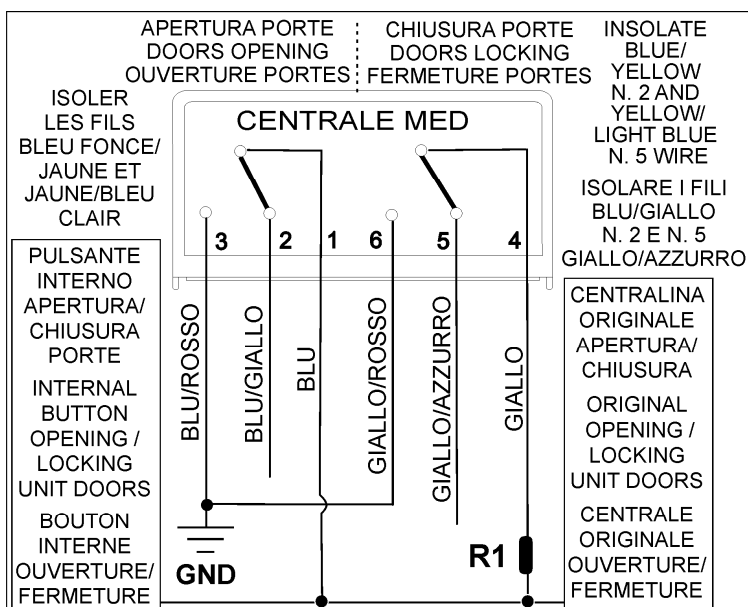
APERTURA PORTE
DOORS OPENING
OUVERTURE PORTES

CHIUSURA PORTE
DOORS LOCKING
FERMETURE PORTES

INSOLATE BLUE/ YELLOW N. 2 AND YELLOW/ LIGHT BLUE N. 5 WIRE

ISOLER LES FILS BLEU FONCE/ JAUNE ET JAUNE/BLEU CLAIR

CENTRALE MED

ISOLARE I FILI BLU/GIALLO N. 2 E N. 5 GIALLO/AZZURRO

3 2 1 6 5 4

PULSANTE INTERNO APERTURA/ CHIUSURA PORTE

INTERNAL BUTTON OPENING / LOCKING UNIT DOORS

BOUTON INTERNE OUVERTURE/ FERMETURE

BLU/ROSSO

BLU/GIALLO

BLU

GIALLO/ROSSO

GIALLO/AZZURRO

GIALLO

CENTRALINA ORIGINALE APERTURA/ CHIUSURA

ORIGINAL OPENING / LOCKING UNIT DOORS

CENTRALE ORIGINALE OUVERTURE/ FERMETURE

R1

GND